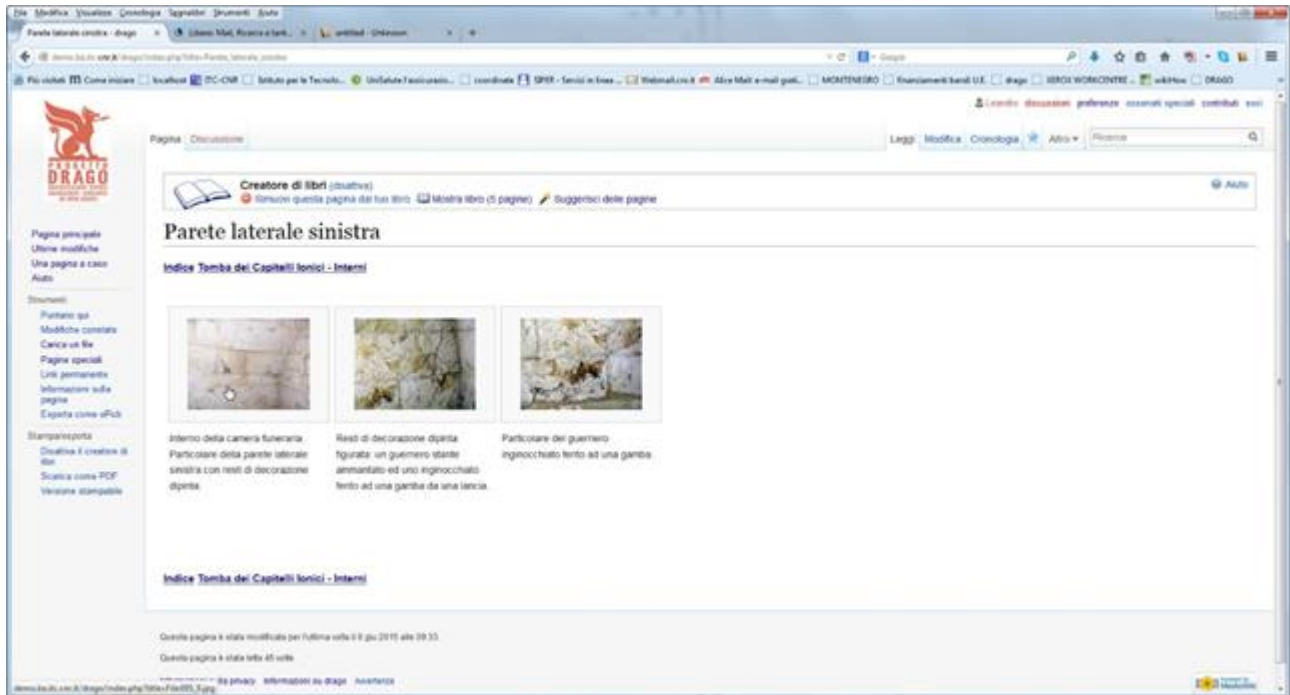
File Modifica Visualizza Cronologia Segnalibri Strumenti Aiuto

Parete laterale sinistra - drago | Libero Mail, Ricerca e tanti... | untitled - Unknown

Più visitati Come iniziare localhost ITC-CNR Istituto per le Tecnolo... UniSalute l'assicurazio... coordinate SIPER - Servizi in linea ... Webmail.cnr.it Alice Mail e-mail grati... MONTENEGRO Finanziamenti bandi U.E. drago XEROX WORKCENTRE wikiHow DRAGO

Entra discussioni preferenze osservati speciali contributi esci

PROGETTO DRAGO

Pagina Discussione

Leggi Modifica Cronologia Altro Ricerca

Creatore di libri (disattiva)
Rimuovi questa pagina dal tuo libro Mostra libro (5 pagine) Suggerisci delle pagine

Aiuto

Parete laterale sinistra

Indice Tomba dei Capitelli Ionici - Interni

Pagina principale
Ultime modifiche
Una pagina a caso
Aiuto

Strumenti
Puntano qui
Modifiche correlate
Carica un file
Pagine speciali
Link permanente
Informazioni sulla pagina
Esporta come ePub

Stampa/esporta
Disattiva il creatore di libri
Scarica come PDF
Versione stampabile

Interno della camera funeraria. Particolare della parete laterale sinistra con resti di decorazione dipinta.

Resti di decorazione dipinta figurata: un guerriero stante ammantato ed uno inginocchiato ferito ad una gamba da una lancia.

Particolare del guerriero inginocchiato ferito ad una gamba.

Indice Tomba dei Capitelli Ionici - Interni

Questa pagina è stata modificata per l'ultima volta il 8 giu 2015 alle 09:33.

Questa pagina è stata letta 45 volte.

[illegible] privacy Informazioni su drago Avvertenze

Powered by MediaWiki